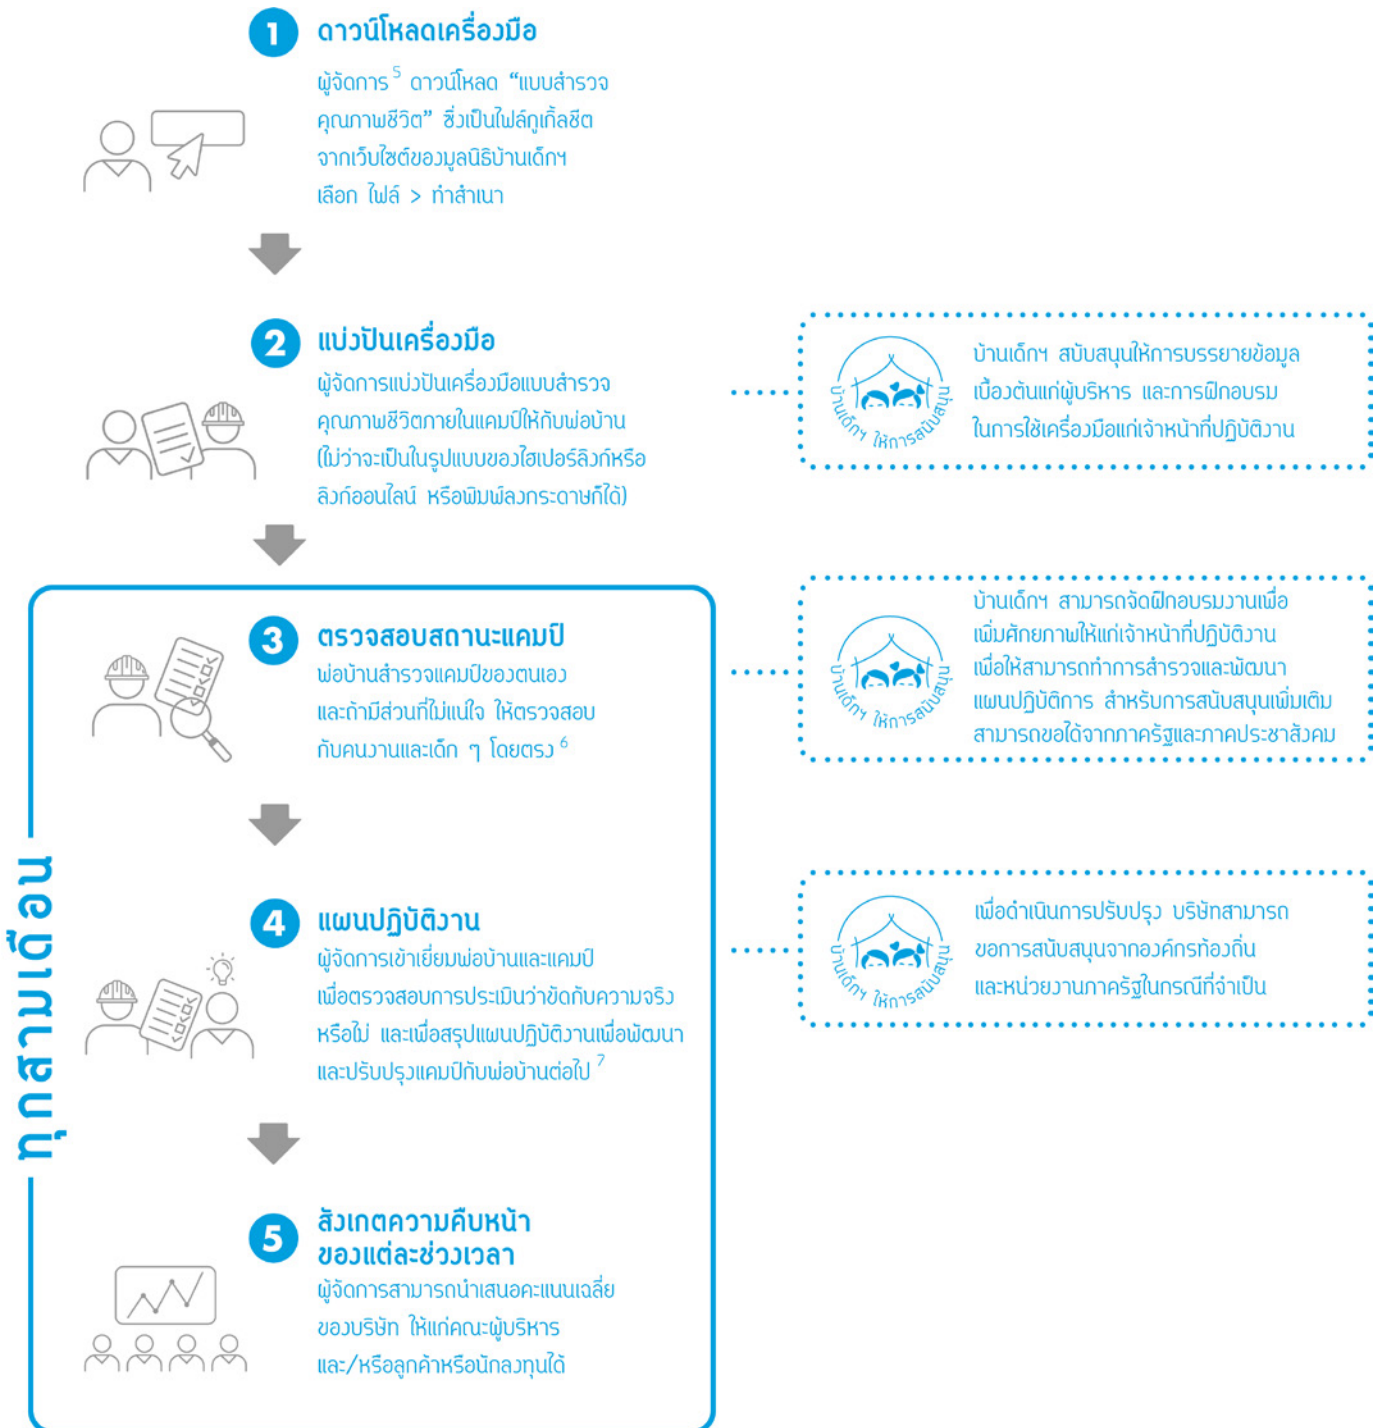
1 ดาวน์โหลดเครื่องมือ

ผู้จัดการ $^{5}$ ดาวน์โหลด “แบบสำรวจคุณภาพชีวิต” ซึ่งเป็นไฟล์กูเกิ้ลชีตจากเว็บไซต์ของมูลนิธิบ้านเด็กฯ เลือก ไฟล์ > ทำสำเนา

2 แบ่งปันเครื่องมือ

ผู้จัดการแบ่งปันเครื่องมือแบบสำรวจคุณภาพชีวิตภายในแคมป์ให้กับพ่อบ้าน (ไม่ว่าจะเป็นในรูปแบบของไฮเปอร์ลิงก์หรือลิงก์ออนไลน์ หรือพิมพ์ลงกระดาษก็ได้)

บ้านเด็กฯ ให้การสนับสนุน

บ้านเด็กฯ สนับสนุนให้การบรรยายข้อมูลเบื้องต้นแก่ผู้บริหาร และการฝึกอบรมในการใช้เครื่องมือแก่เจ้าหน้าที่ปฏิบัติงาน

ทุกสามเดือน

3 ตรวจสอบสถานะแคมป์

พ่อบ้านสำรวจแคมป์ของตนเอง และถ้ามีส่วนที่ไม่แน่ใจ ให้ตรวจสอบกับคนงานและเด็ก ๆ โดยตรง $^{6}$

บ้านเด็กฯ ให้การสนับสนุน

บ้านเด็กฯ สามารถจัดฝึกอบรมงานเพื่อเพิ่มศักยภาพให้แก่เจ้าหน้าที่ปฏิบัติงาน เพื่อให้สามารถทำการสำรวจและพัฒนาแผนปฏิบัติการ สำหรับการสนับสนุนเพิ่มเติมสามารถขอได้จากภาครัฐและภาคประชาสังคม

4 แผนปฏิบัติงาน

ผู้จัดการเข้าเยี่ยมพ่อบ้านและแคมป์เพื่อตรวจสอบการประเมินว่าขัดกับความจริงหรือไม่ และเพื่อสรุปแผนปฏิบัติงานเพื่อพัฒนาและปรับปรุงแคมป์กับพ่อบ้านต่อไป $^{7}$

บ้านเด็กฯ ให้การสนับสนุน

เพื่อดำเนินการปรับปรุง บริษัทสามารถขอการสนับสนุนจากองค์กรท้องถิ่นและหน่วยงานภาครัฐในกรณีที่จำเป็น

5 สังเกตความคืบหน้าของแต่ละช่วงเวลา

ผู้จัดการสามารถนำเสนอคะแนนเฉลี่ยของบริษัท ให้แก่คณะผู้บริหาร และ/หรือลูกค้าหรือนักลงทุนได้